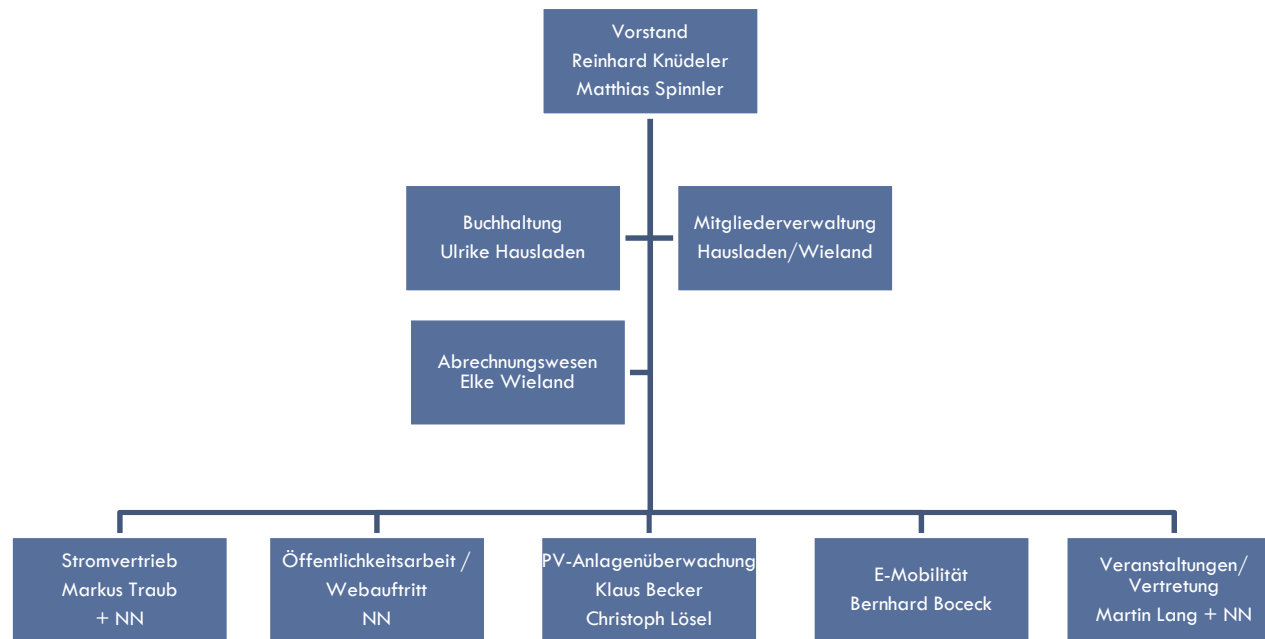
Vorstand
Reinhard Knüdeler
Matthias Spinnler

Buchhaltung
Ulrike Hausladen

Mitgliederverwaltung
Hausladen/Wieland

Abrechnungswesen
Elke Wieland

Stromvertrieb
Markus Traub
+ NN

Öffentlichkeitsarbeit /
Webauftritt
NN

PV-Anlagenüberwachung
Klaus Becker
Christoph Lösel

E-Mobilität
Bernhard Boceck

Veranstaltungen/
Vertretung
Martin Lang + NN